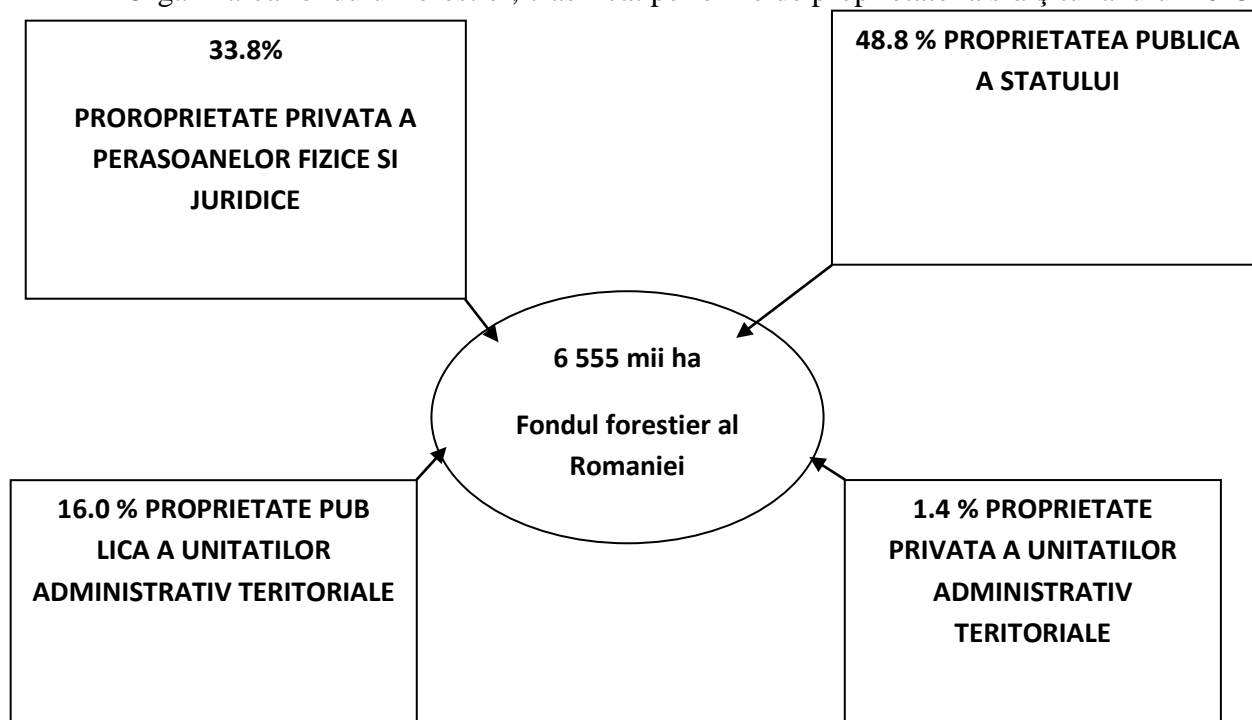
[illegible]

33.8%

PROROPRIETATE PRIVATA A PERASOANELOR FIZICE SI JURIDICE

48.8 % PROPRIETATEA PUBLICA A STATULUI

6 555 mii ha

Fondul forestier al Romaniei

16.0 % PROPRIETATE PUB LICA A UNITATILOR ADMINISTRATIV TERITORIALE

1.4 % PROPRIETATE PRIVATA A UNITATILOR ADMINISTRATIV TERITORIALE